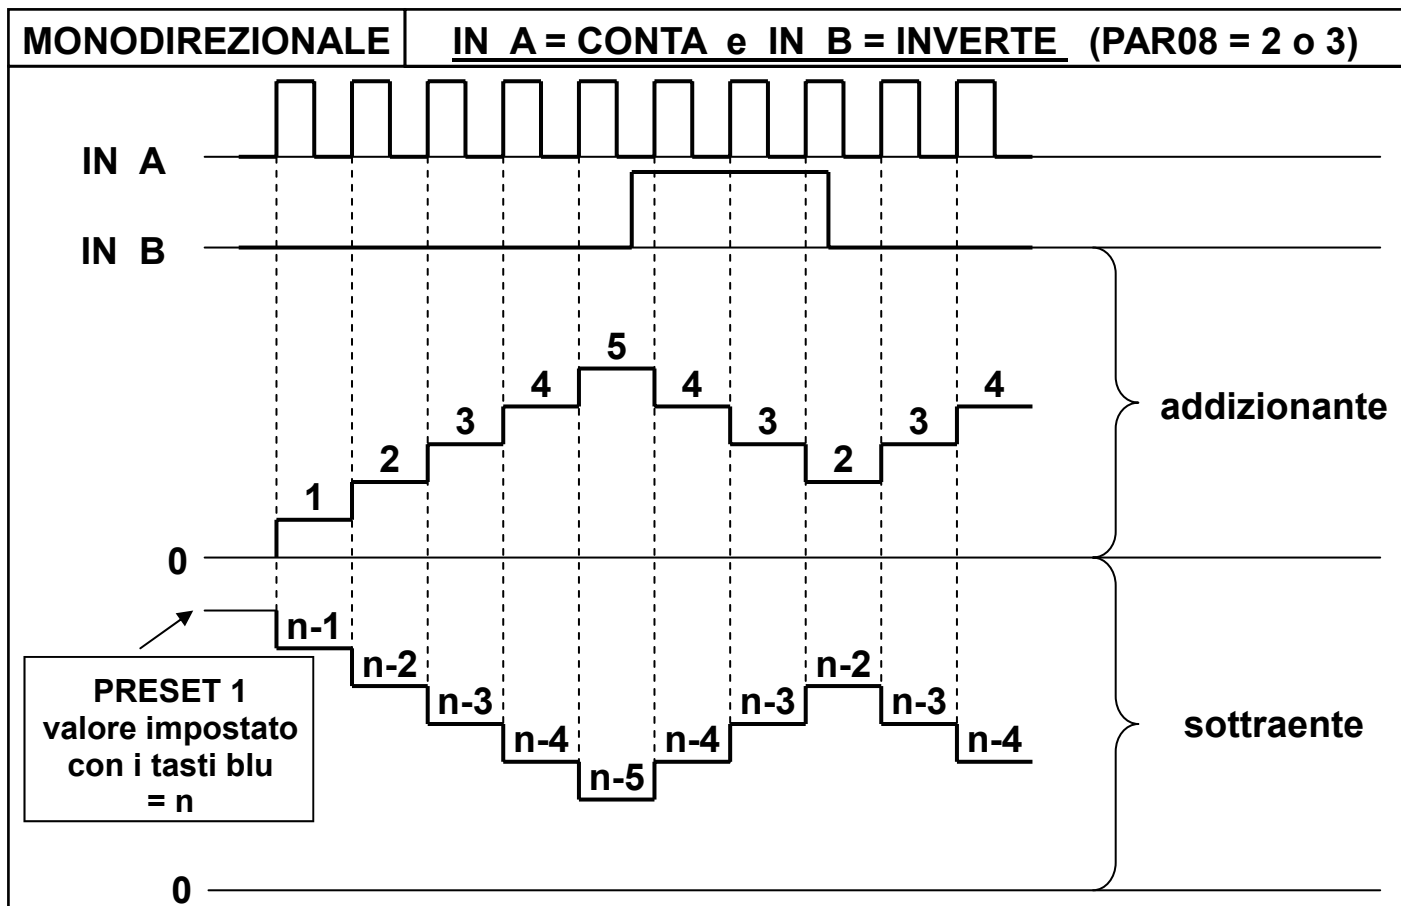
MONODIREZIONALE | IN A = CONTA e IN B = INVERTE (PAR08 = 2 o 3)

IN A

IN B

5
4 4 4
3 3 3
2 2
1

addizionante

0

n-1
n-2 n-2
n-3 n-3 n-3
n-4 n-4 n-4
n-5

PRESET 1
valore impostato
con i tasti blu
= n

sottraente

0